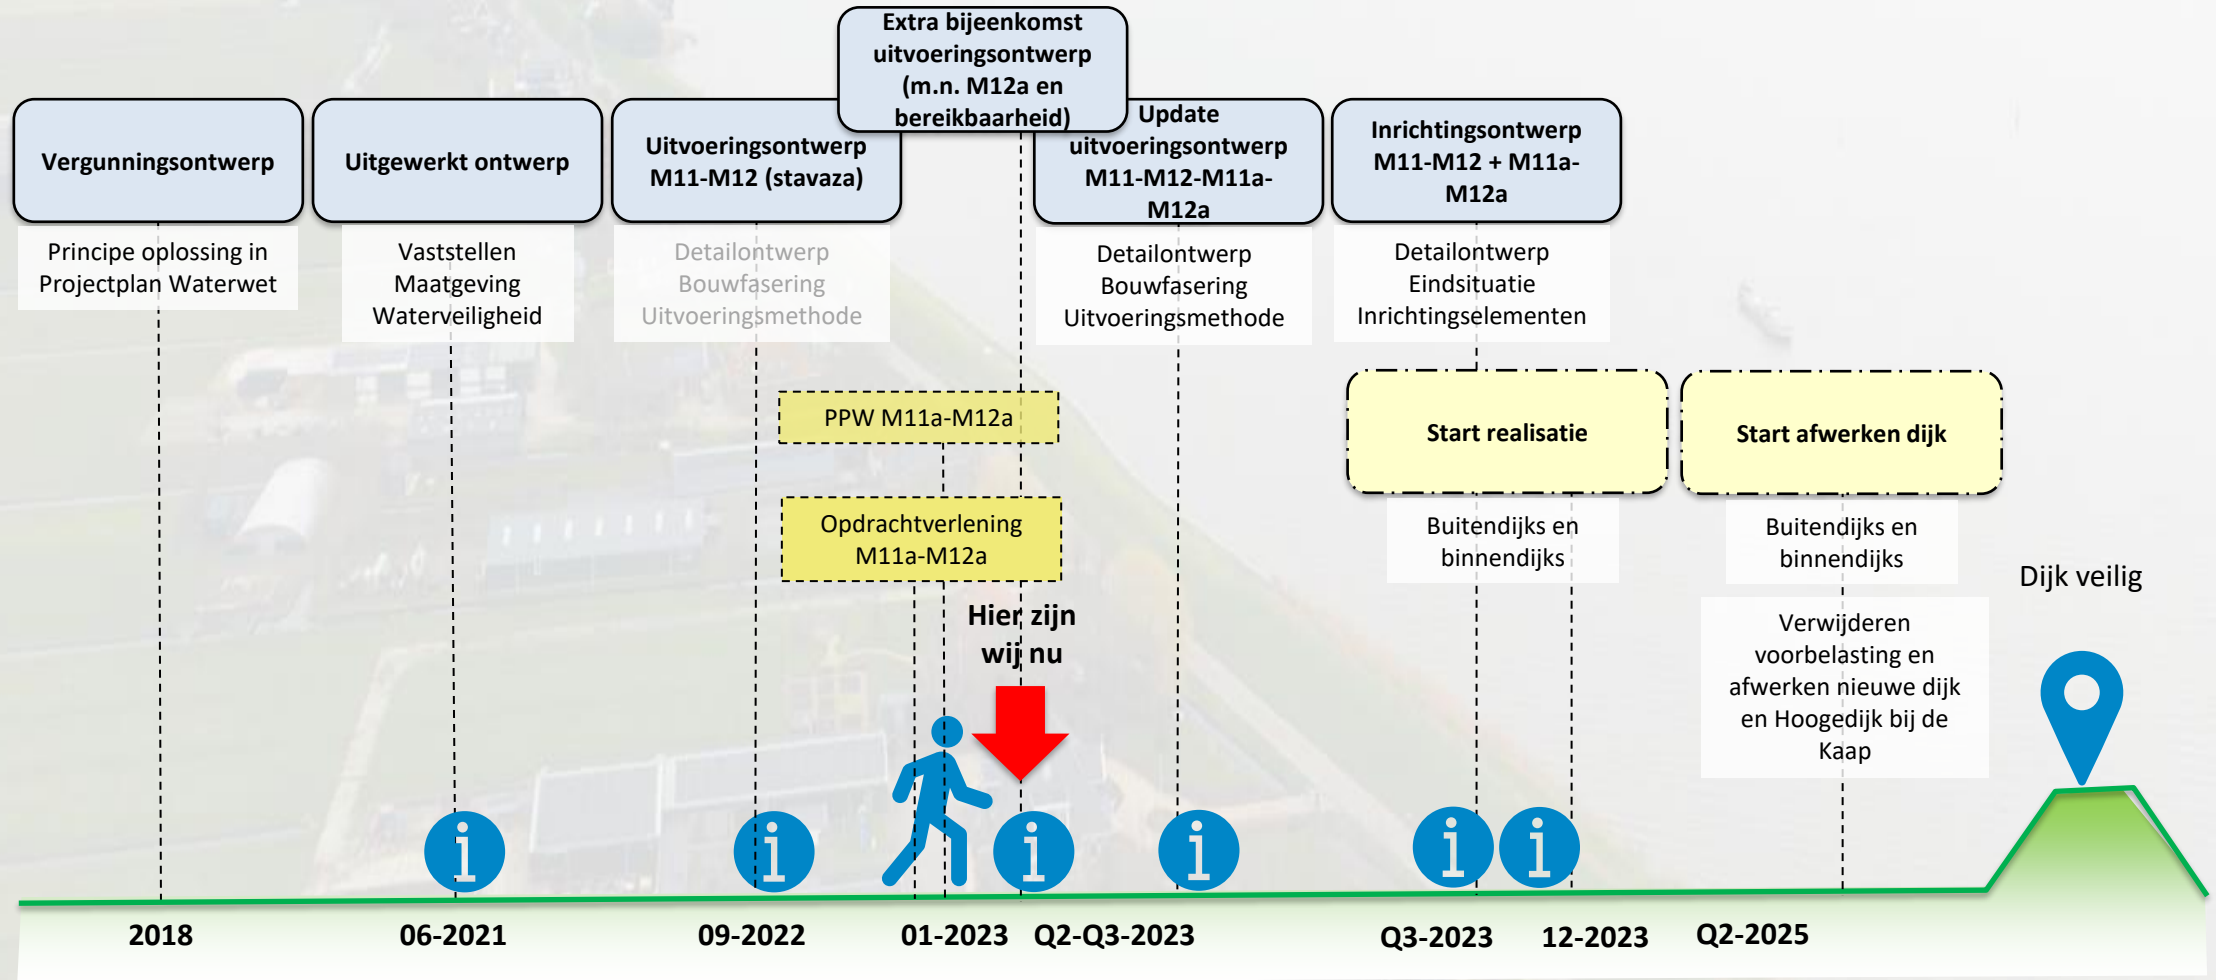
Extra bijeenkomst uitvoeringsontwerp (m.n. M12a en bereikbaarheid)

Vergunningsontwerp

Principe oplossing in Projectplan Waterwet

Uitgewerkt ontwerp

Vaststellen Maatgeving Waterveiligheid

Uitvoeringsontwerp M11-M12 (stavaza)

Detailontwerp Bouwfasering Uitvoeringsmethode

Update uitvoeringsontwerp M11-M12-M11a-M12a

Detailontwerp Bouwfasering Uitvoeringsmethode

Inrichtingsontwerp M11-M12 + M11a-M12a

Detailontwerp Eindsituatie Inrichtingselementen

PPW M11a-M12a

Opdrachtverlening M11a-M12a

Start realisatie

Buitendijks en binnendijks

Start afwerken dijk

Buitendijks en binnendijks

Verwijderen voorbelasting en afwerken nieuwe dijk en Hoogedijk bij de Kaap

Dijk veilig

Hier zijn wij nu

i i i i i i

2018
06-2021
09-2022
01-2023
Q2-Q3-2023
Q3-2023
12-2023
Q2-2025